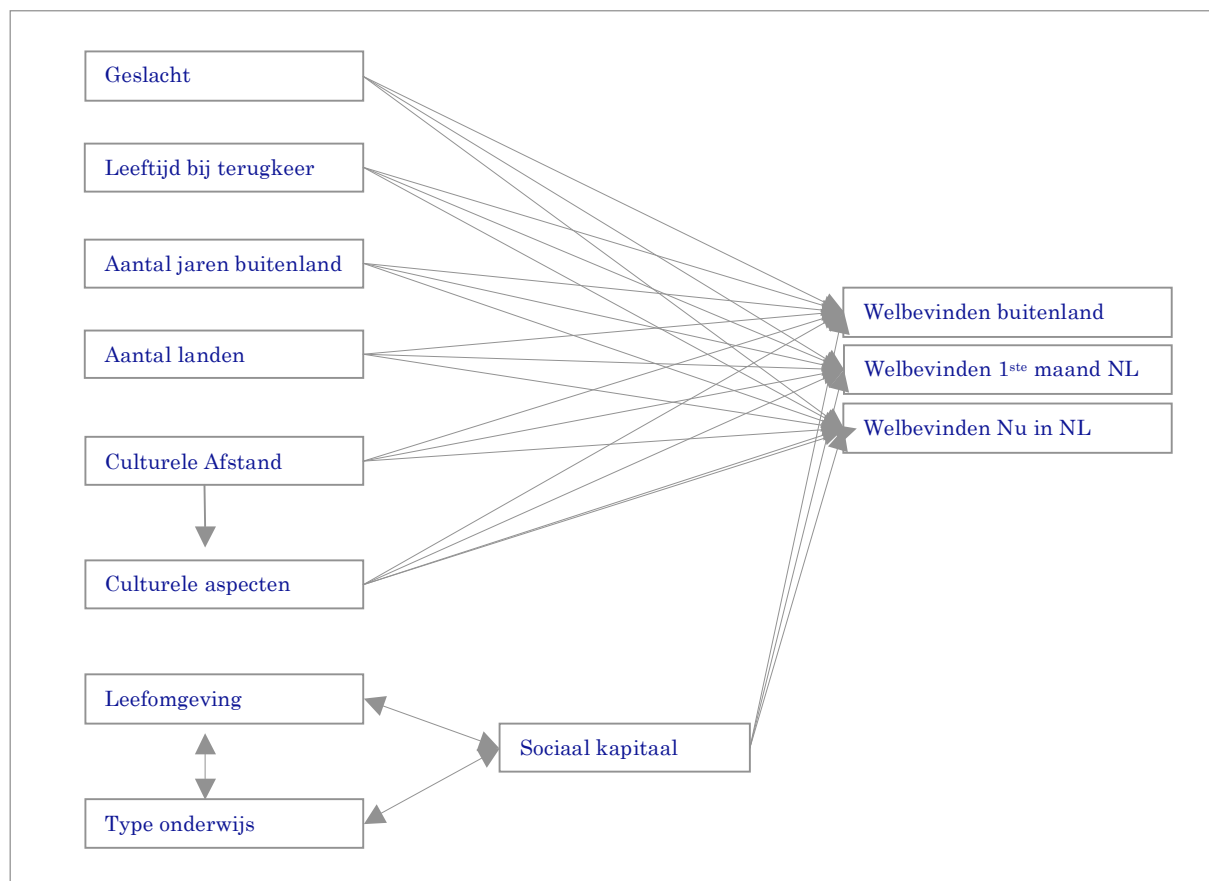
Geslacht

Leeftijd bij terugkeer

Aantal jaren buitenland

Aantal landen

Culturele Afstand

Culturele aspecten

Leefomgeving

Type onderwijs

Sociaal kapitaal

Welbevinden buitenland

Welbevinden 1$^{ste}$ maand NL

Welbevinden Nu in NL